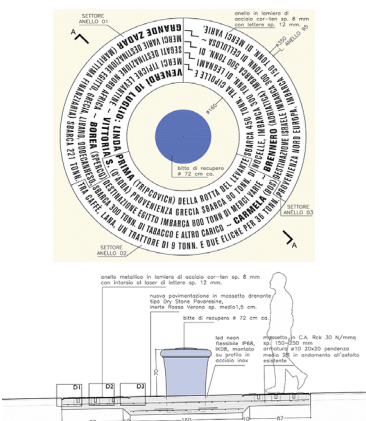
SETTORE ANELLO 01

anello in lamiera di acciaio cor-ten sp. 8 mm con lettere sp. 12 mm

A

A

SETTORE ANELLO 02

SETTORE ANELLO 03

GRANDE ZADAR

VENERDÌ 10 LUGLIO: LINDA PRIMA (TRIPCOVICH) DELLA ROTTA DEL LEVANTE

PROVENIENZA GRECIA SBARCA 90 TONN.

DESTINAZIONE EGITTO IMBARCA 800 TONN. DI TABACCO E ALTRO CARICO

BOREA (SPERCO)

VITTORIA S.

CARMELA (OLIVA)

BRENNERO

bitte di recupero ø 72 cm ca.

anello metallico in lamiera di acciaio cor-ten sp. 8 mm con intarsio al laser di lettere sp. 12 mm

nuova pavimentazione in massetto drenante tipo Dry Stone Piovanelle, inerte Rosso Verona sp. medio 1,5 cm

bitte di recupero ø 72 cm ca.

led neon flessibile IP68, RGB, montato su profilo in acciaio inox

massetto in C.A. Rck 30 N/mmq sp. 150-250 mm armatura ø10 20x20 pendenza media 2% in andamento all'asfalto esistente

D1

D2

D3

160

87